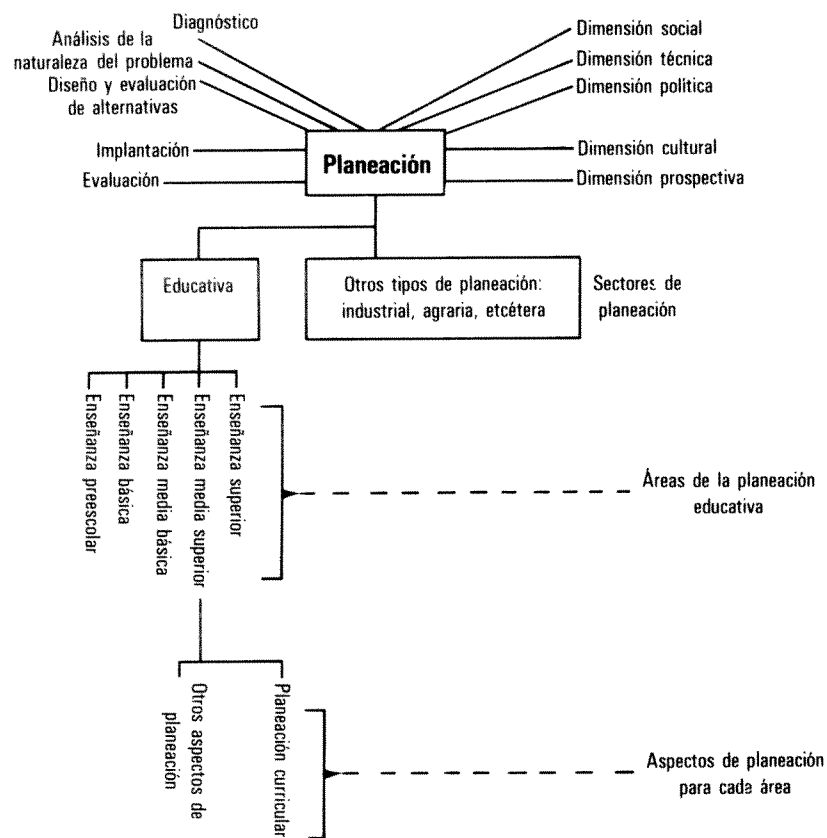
Diagnóstico

Análisis de la naturaleza del problema

Diseño y evaluación de alternativas

Implantación

Evaluación

Dimensión social

Dimensión técnica

Dimensión política

Dimensión cultural

Dimensión prospectiva

Planeación

Educativa

Otros tipos de planeación: industrial, agraria, etcétera

Sectores de planeación

Enseñanza preescolar

Enseñanza básica

Enseñanza media básica

Enseñanza media superior

Enseñanza superior

Áreas de la planeación educativa

Otros aspectos de planeación

Planeación curricular

Aspectos de planeación para cada área